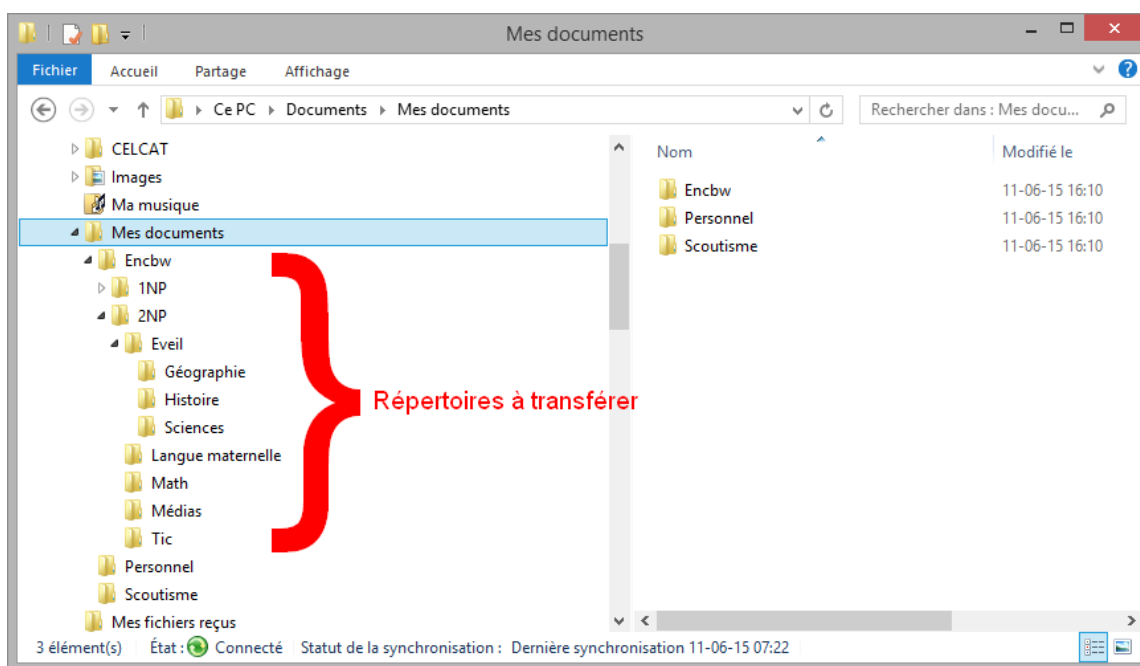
Mes documents

Fichier Accueil Partage Affichage

Ce PC ▸ Documents ▸ Mes documents

Rechercher dans : Mes docu...

CELCAT
Images
Ma musique
Mes documents
Encbw
1NP
2NP
Eveil
Géographie
Histoire
Sciences
Langue maternelle
Math
Médias
Tic
Personnel
Scoutisme
Mes fichiers reçus

Répertoires à transférer

| Nom | Modifié le |
|---|---|
| Encbw | 11-06-15 16:10 |
| Personnel | 11-06-15 16:10 |
| Scoutisme | 11-06-15 16:10 |

3 élément(s) État : Connecté Statut de la synchronisation : Dernière synchronisation 11-06-15 07:22